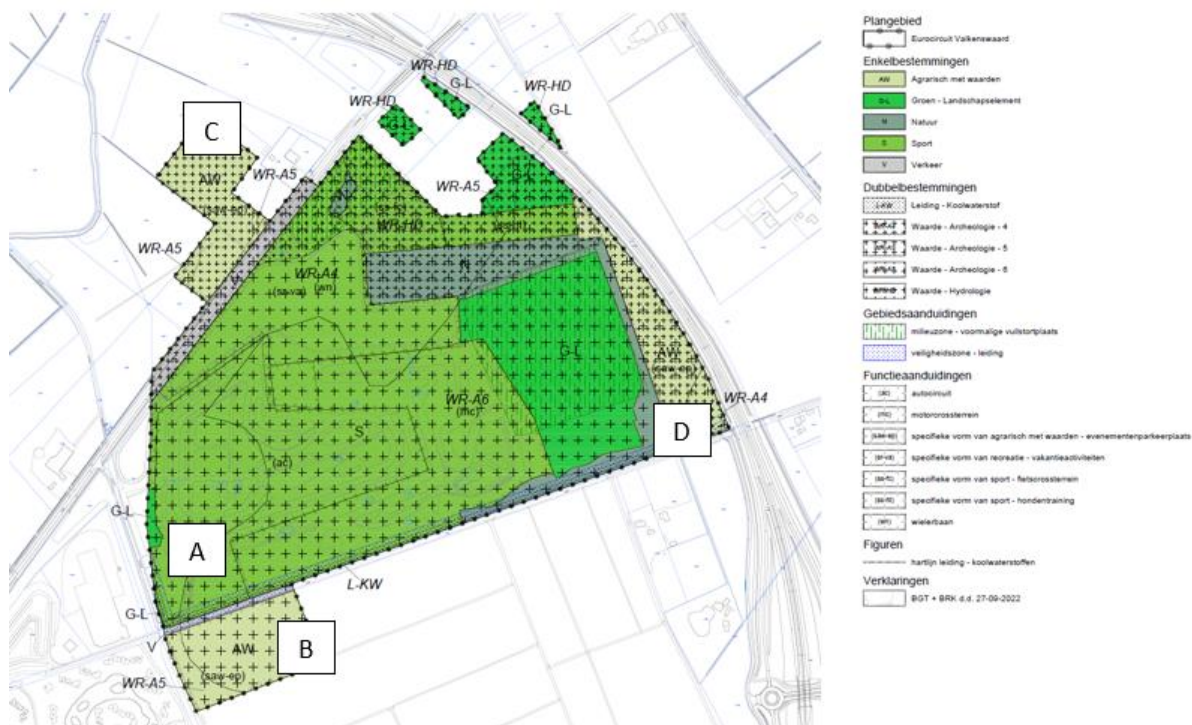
C
WR-HD
G-L
WR-HD
G-L
WR-HD
AW
WR-A5
WR-A5
S
WR-A5
WR-A10
WR-A4
(am)
(sa-va)
N
G-L
AW
WR-A6
(mc)
S
(ac)
WR-A4
D
G-L
A
L-KW
G-L
V
AW
B
WR-A5
(saw-ep)

Plangebied
Eurocircuit Valkenswaard
Enkelbestemmingen
AW Agrarisch met waarden
G-L Groen - Landschapselement
N Natuur
S Sport
V Verkeer
Dubbelbestemmingen
L-KW Leiding - Koolwaterstof
WR-A4 Waarde - Archeologie - 4
WR-A5 Waarde - Archeologie - 5
WR-A6 Waarde - Archeologie - 6
WR-HD Waarde - Hydrologie
Gebiedsaanduidingen
milieuzone - voormalige vuilstortplaats
veiligheidszone - leiding
Functieaanduidingen
(ac) autocircuit
(mc) motorcrossterrein
(saw-ep) specifieke vorm van agrarisch met waarden - evenementenparkeerplaats
(sr-va) specifieke vorm van recreatie - vakantieactiviteiten
(ss-fc) specifieke vorm van sport - fietscrossterrein
(ss-ht) specifieke vorm van sport - hondentraining
(wl) wielerbaan
Figuren
hartlijn leiding - koolwaterstoffen
Verklaringen
BGT + BRK d.d. 27-09-2022